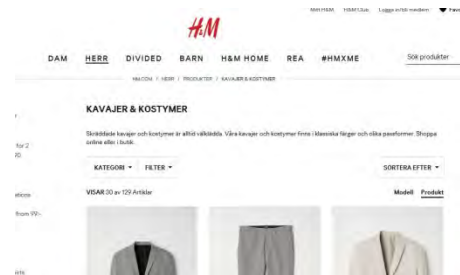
MIN H&M H&M Club Logga in/bli medlem Favoriter

H&M

DAM HERR DIVIDED BARN H&M HOME REA #HMXME Sök produkter

HM.COM / HERR / PRODUKTER / KAVAJER & KOSTYMER

KAVAJER & KOSTYMER

Skräddade kavajer och kostymer är alltid välklädda. Våra kavajer och kostymer finns i klassiska färger och olika passformer. Shoppa online eller i butik.

KATEGORI FILTER SORTERA EFTER

VISAR 30 av 129 Artiklar Modell Produkt

for 2
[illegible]

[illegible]

from 99:-

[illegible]